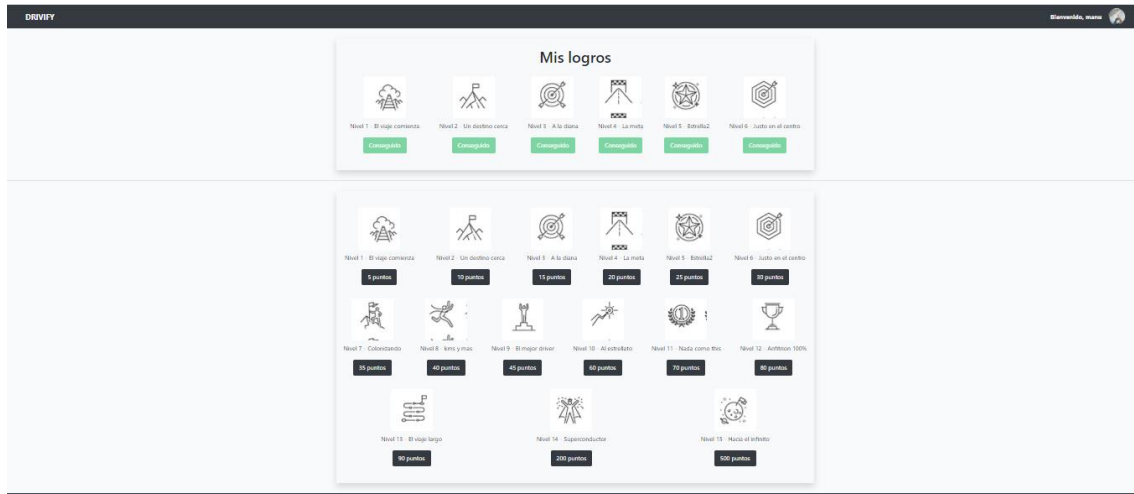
DRIVIFY

Bienvenido, manu

Mis logros

Nivel 1 · El viaje comienza
Conseguido

Nivel 2 · Un destino cerca
Conseguido

Nivel 3 · A la diana
Conseguido

Nivel 4 · La meta
Conseguido

Nivel 5 · Estrella2
Conseguido

Nivel 6 · Justo en el centro
Conseguido

Nivel 1 · El viaje comienza
5 puntos

Nivel 2 · Un destino cerca
10 puntos

Nivel 3 · A la diana
15 puntos

Nivel 4 · La meta
20 puntos

Nivel 5 · Estrella2
25 puntos

Nivel 6 · Justo en el centro
30 puntos

Nivel 7 · Colonizando
35 puntos

Nivel 8 · kms y mas
40 puntos

Nivel 9 · El mejor driver
45 puntos

Nivel 10 · Al estrellato
60 puntos

Nivel 11 · Nada como this
70 puntos

Nivel 12 · Anfitrion 100%
80 puntos

Nivel 13 · El viaje largo
90 puntos

Nivel 14 · Superconductor
200 puntos

Nivel 15 · Hacia el infinito
500 puntos